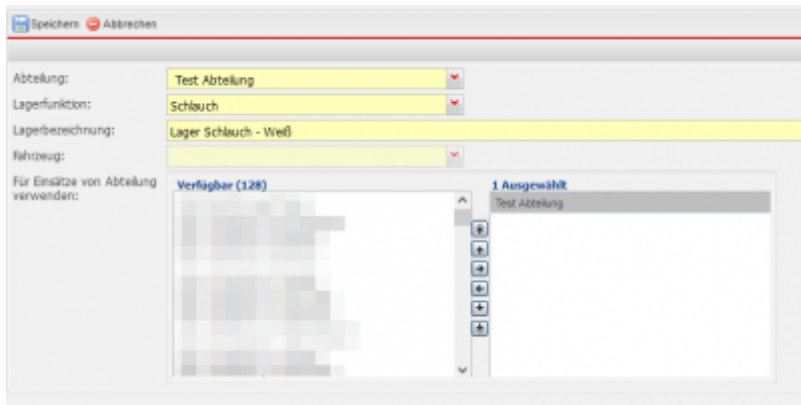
Speichern Abbrechen

Abteilung: Test Abteilung

Lagerfunktion: Schlauch

Lagerbezeichnung: Lager Schlauch - Weß

Fahrzeug:

Für Einsätze von Abteilung verwenden:

Verfügbar (128)

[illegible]

1 Ausgewählt

Test Abteilung